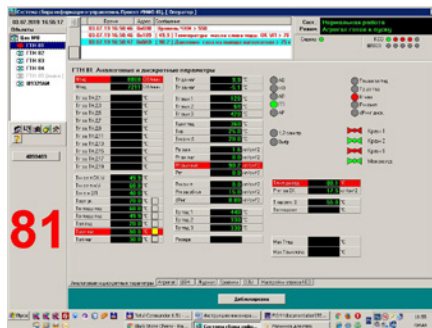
Система сбора информации и управления. Режим РМИ-80 [Оператор]

03.07.2018 16:38:17

Объекты

Все ЭПУ

ГТН 81

ГТН 82

ГТН 83

ГТН 84

ДПЭУ3368

Время | Адрес | Сообщение

03.07.18 16:30:46 | Газ ЭПУ | Уровень NOOA в МВ

03.07.18 16:37:15 | ГТН 81 | Температура масла слева...

03.07.18 16:37:14 | ГТН 81 | Давление масла...

Сост.

Режим

Нормальная работа

Агрегат готов к пуску

Сервис

ГТН 81 Аналоговые и дискретные параметры

81

АВЗ0403

Паспорт

Газ

Резерв

Тосол

Мах Откр.

Мах Положение

Кран 1

Кран 2

Кран 3

Маслотоп

Деблокировка